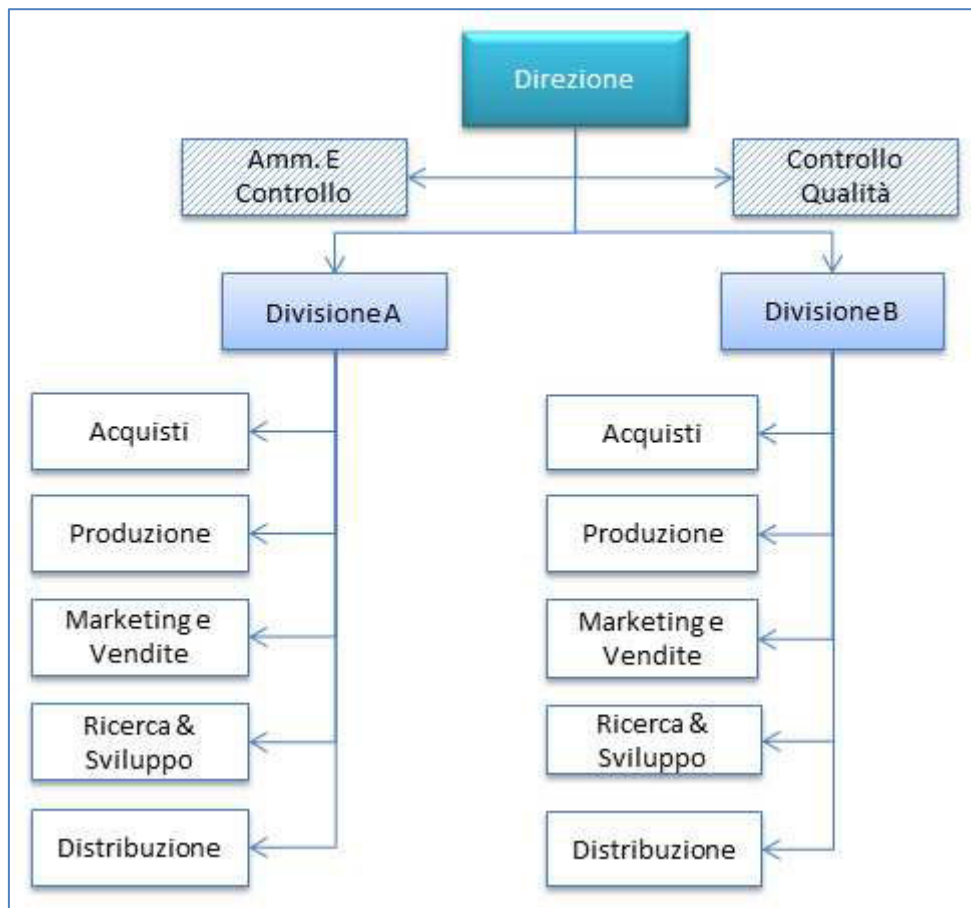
Direzione

Amm. E Controllo

Controllo Qualità

Divisione A

Divisione B

Acquisti

Produzione

Marketing e Vendite

Ricerca & Sviluppo

Distribuzione

Acquisti

Produzione

Marketing e Vendite

Ricerca & Sviluppo

Distribuzione